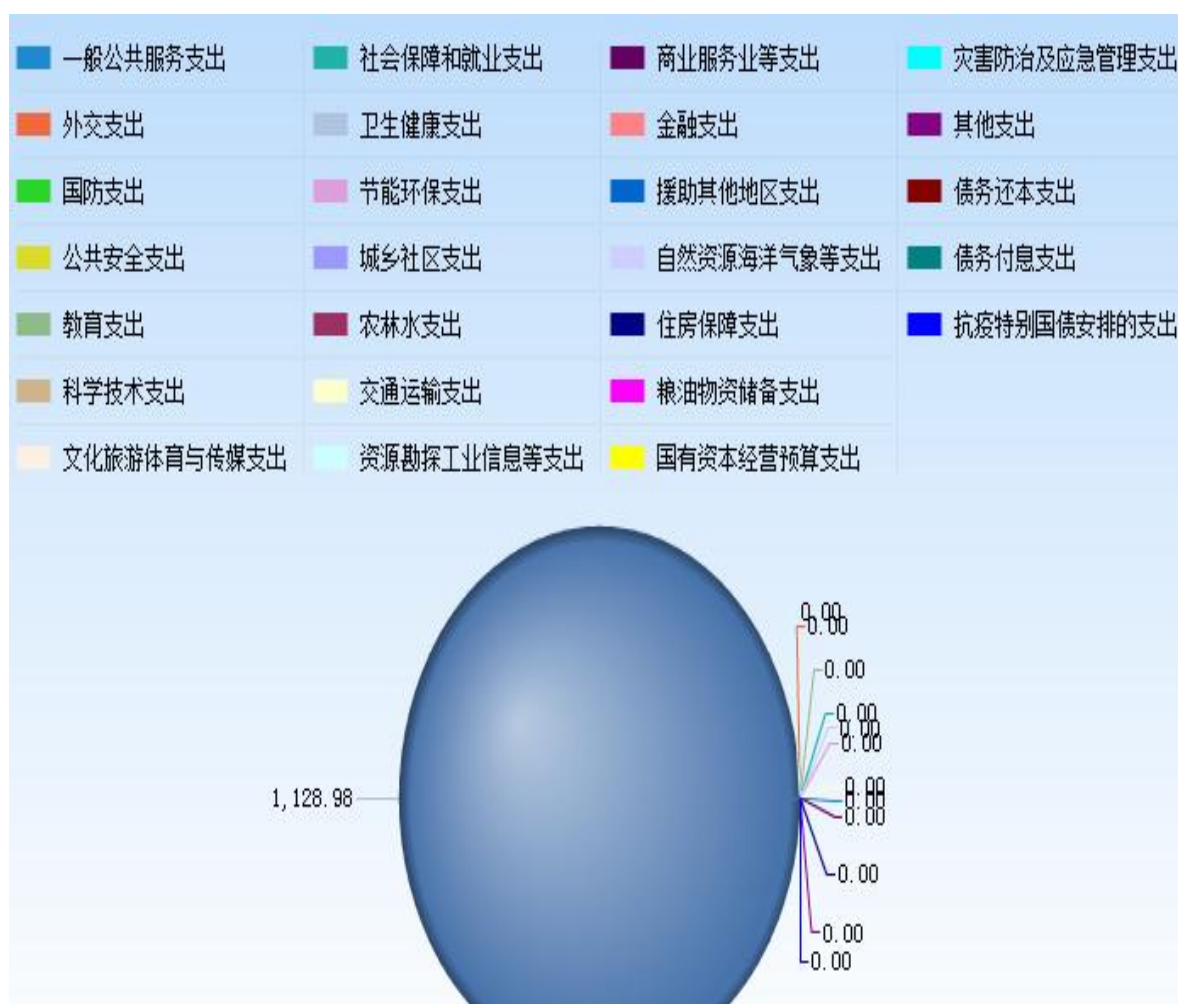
一般公共服务支出
外交支出
国防支出
公共安全支出
教育支出
科学技术支出
文化旅游体育与传媒支出

社会保障和就业支出
卫生健康支出
节能环保支出
城乡社区支出
农林水支出
交通运输支出
资源勘探工业信息等支出

商业服务业等支出
金融支出
援助其他地区支出
自然资源海洋气象等支出
住房保障支出
粮油物资储备支出
国有资本经营预算支出

灾害防治及应急管理支出
其他支出
债务还本支出
债务付息支出
抗疫特别国债安排的支出

0.00
0.00
0.00
0.00
0.00
0.00
1,128.98
0.00
0.00
0.00
0.00
0.00
0.00